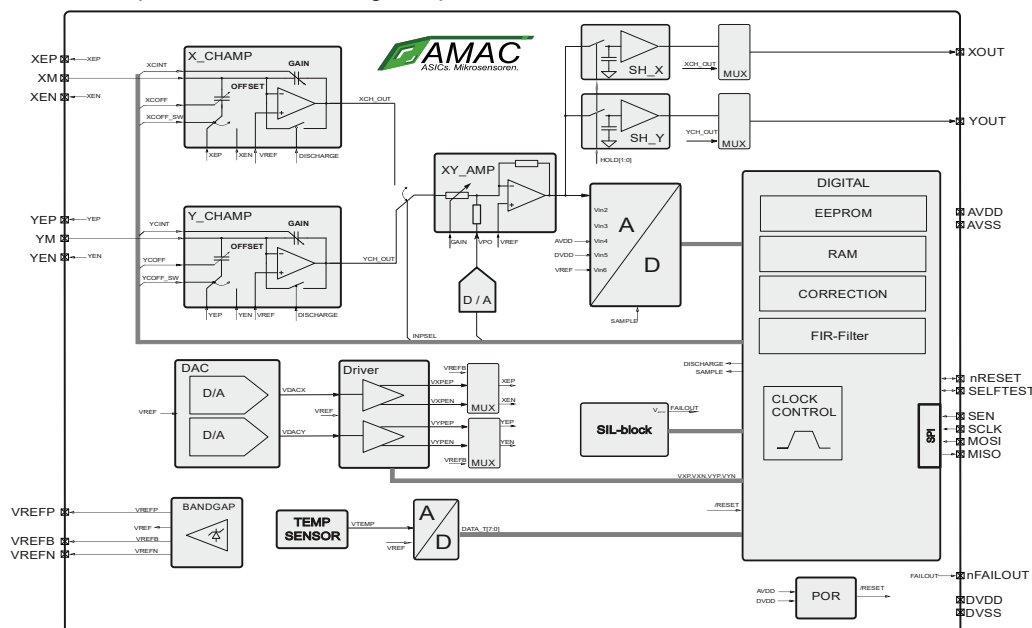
AMAC
ASICs. Mikrosensoren.

XEP
XM
XEN
XEP
XEN
XCINT
XCOFF
XCOFF_SW
X_CHAMP
GAIN
OFFSET
XCH_OUT
XEP
XEN
VREF
DISCHARGE

YEP
YM
YEN
YEP
YEN
YCINT
YCOFF
YCOFF_SW
Y_CHAMP
GAIN
OFFSET
YCH_OUT
YEP
YEN
VREF
DISCHARGE

XY_AMP
GAIN
VPO
VREF
D / A
INPSEL

SH_X
SH_Y
XCH_OUT
YCH_OUT
MUX
MUX
HOLD[1:0]
XOUT
YOUT

Vin2
Vin3
AVDD
Vin4
DVDD
Vin5
VREF
Vin6
A
D
SAMPLE

DIGITAL
EEPROM
RAM
CORRECTION
FIR-Filter
CLOCK CONTROL
SPI
DISCHARGE
SAMPLE
/RESET

AVDD
AVSS
nRESET
SELFTEST
SEN
SCLK
MOSI
MISO

DAC
D/A
D/A
VREF
VDACX
VDACY
Driver
VREF
VREFB
VXPEP
VXPEN
VYPEP
VYPEN
VREFB
MUX
MUX
XEP
XEN
YEP
YEN
VXP,VXN,VYP,VYN

SIL-block
FAILOUT

VREFP
VREFB
VREFN
BANDGAP
VREFP
VREF
VREFB
VREFN

TEMP SENSOR
VTEMP
VREF
A
D
DATA_T[7:0]

FAILOUT
nFAILOUT
AVDD
DVDD
POR
/RESET
DVDD
DVSS